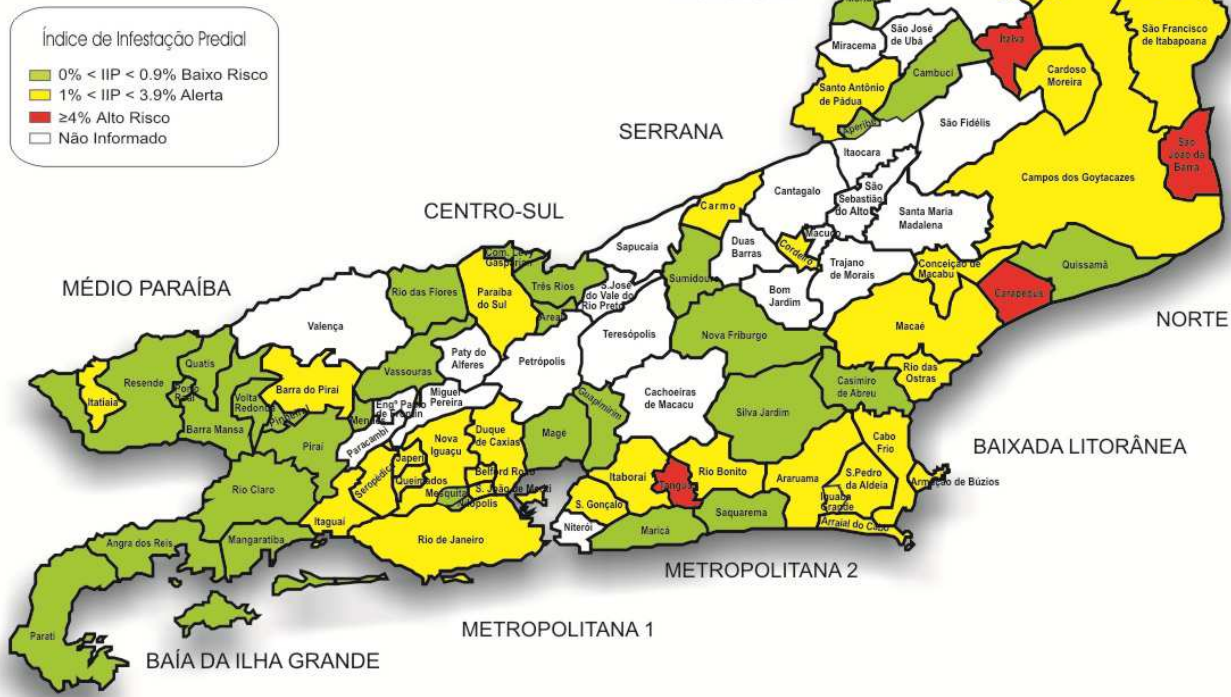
Índice de Infestação Predial
0% < IIP < 0.9% Baixo Risco
1% < IIP < 3.9% Alerta
≥4% Alto Risco
Não Informado

São José de Ubá
Miracema
Italva
São Francisco de Itabapoana
Cambuci
Cardoso Moreira
Santo Antônio de Pádua
Aperibé
São Fidélis
São João da Barra
SERRANA
Itaocara
Cantagalo
Campos dos Goytacazes
São Sebastião do Alto
Santa Maria Madalena
CENTRO-SUL
Carmo
Duas Barras
Cordeiro
Macuco
Sapucaia
Trajano de Morais
Conceição de Macabu
Quissamã
Com. Levy Gasparian
Três Rios
S. José do Vale do Rio Preto
Sumidouro
Bom Jardim
Carapebus
MÉDIO PARAÍBA
Rio das Flores
Paraíba do Sul
Areal
NORTE
Valença
Teresópolis
Nova Friburgo
Macaé
Paty do Alferes
Petrópolis
Quatis
Vassouras
Rio das Ostras
Resende
Porto Real
Barra do Piraí
Miguel Pereira
Cachoeiras de Macacu
Casimiro de Abreu
Itatiaia
Volta Redonda
Engº Paulo de Frontin
Mendes
Piraí
Guapimirim
Silva Jardim
Barra Mansa
Pinheiral
Paracambi
Nova Iguaçu
Duque de Caxias
Magé
Cabo Frio
BAIXADA LITORÂNEA
Japeri
Seropédica
Queimados
Belford Roxo
Itaboraí
Rio Bonito
Araruama
S.Pedro da Aldeia
Rio Claro
Mesquita
S. João de Meriti
Nilópolis
Tanguá
Armação de Búzios
S. Gonçalo
Iguaba Grande
Itaguaí
Saquarema
Arraial do Cabo
Angra dos Reis
Mangaratiba
Rio de Janeiro
Niterói
Maricá
METROPOLITANA 2
METROPOLITANA 1
Parati
BAÍA DA ILHA GRANDE